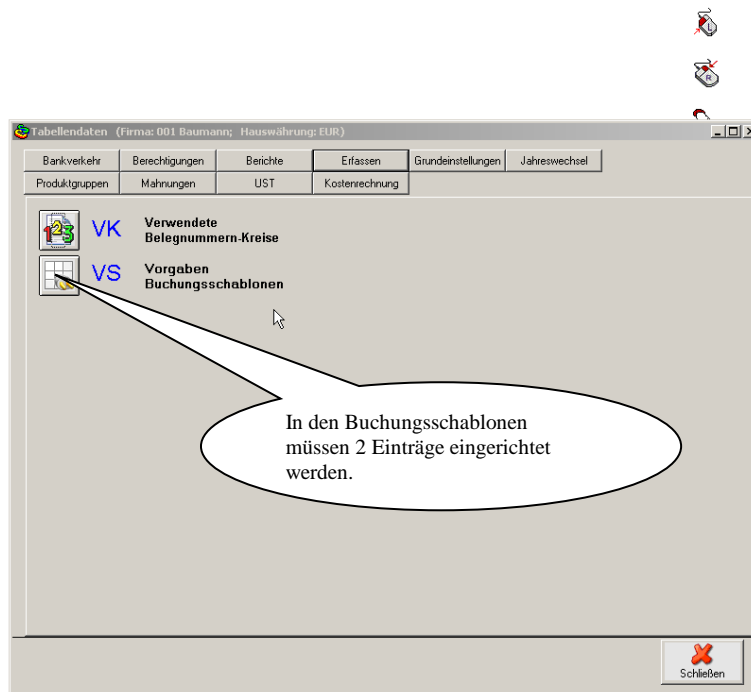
Tabellendaten (Firma: 001 Baumann; Hauswährung: EUR)

Bankverkehr | Berechtigungen | Berichte | Erfassen | Grundeinstellungen | Jahreswechsel
Produktgruppen | Mahnungen | UST | Kostenrechnung

VK Verwendete Belegnummern-Kreise

VS Vorgaben Buchungsschablonen

In den Buchungsschablonen müssen 2 Einträge eingerichtet werden.

Schließen